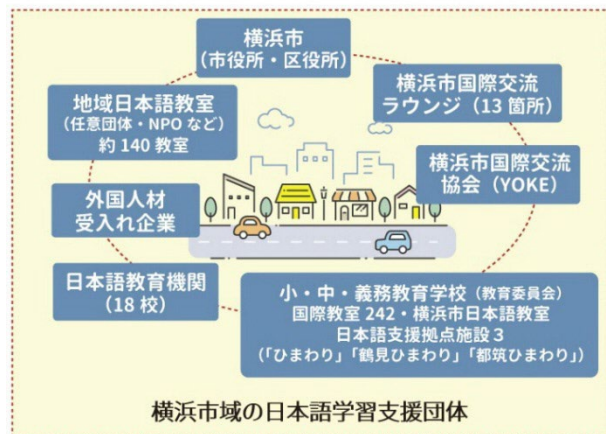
横浜市
（市役所・区役所）

横浜市国際交流
ラウンジ（13 箇所）

地域日本語教室
（任意団体・NPO など）
約 140 教室

横浜市国際交流
協会（YOKE）

外国人材
受入れ企業

日本語教育機関
（18 校）

小・中・義務教育学校（教育委員会）
国際教室 242・横浜市日本語教室
日本語支援拠点施設 3
（「ひまわり」「鶴見ひまわり」「都筑ひまわり」）

横浜市域の日本語学習支援団体